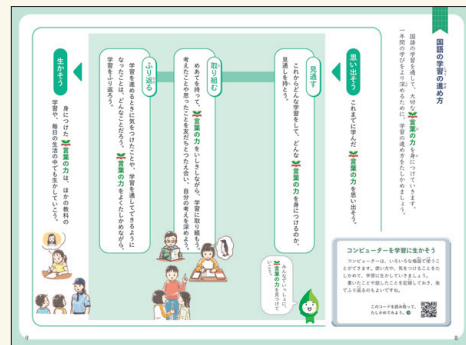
国語の学習の進め方

国語の学習を通して、大切な言葉の力を身につけていきます。一年間の学びがより深まるために、学習の進め方をたしかめましょう。

思い出そう

これまでに学んだ言葉の力を思い出そう。

見通す

これからどんな学習をして、どんな言葉の力を身につけるのか、見通しを持とう。

取り組む

めあてを持って、言葉の力をいかしながら、学習に取り組もう。考えたことや思ったことを友だちとつたえ合い、自分の考えを深めよう。

ふり返る

学習を進めるときに気をつけたことや、学習を通してできるようになったことは、どんなことだろう。言葉の力をよくたしかめながら、学習をふり返ろう。

生かそう

身につけた言葉の力は、ほかの教科の学習や、毎日の生活の中でも生かしていこう。

みんないっしょに、言葉の力を見つけていこう。

コンピューターを学習に生かそう

コンピューターは、いろいろな場面で使うことができます。調べたり、気をつけることをたしかめて、学習に生かしていきましょう。書いたことや話したことを記録しておき、あとでふり返るのにもよいでしょう。

このコードを読み取って、たしかめてみよう。

9

8